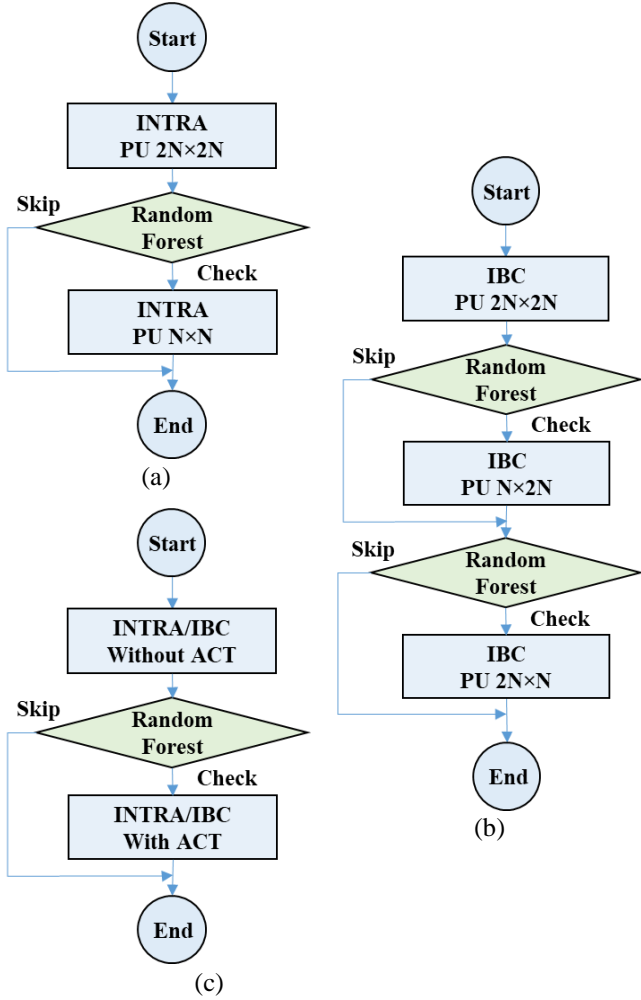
Start

INTRA
PU 2N×2N

Skip

Random Forest

Check

INTRA
PU N×N

End

(a)

Start

IBC
PU 2N×2N

Skip

Random Forest

Check

IBC
PU N×2N

Skip

Random Forest

Check

IBC
PU 2N×N

End

(b)

Start

INTRA/IBC
Without ACT

Skip

Random Forest

Check

INTRA/IBC
With ACT

End

(c)